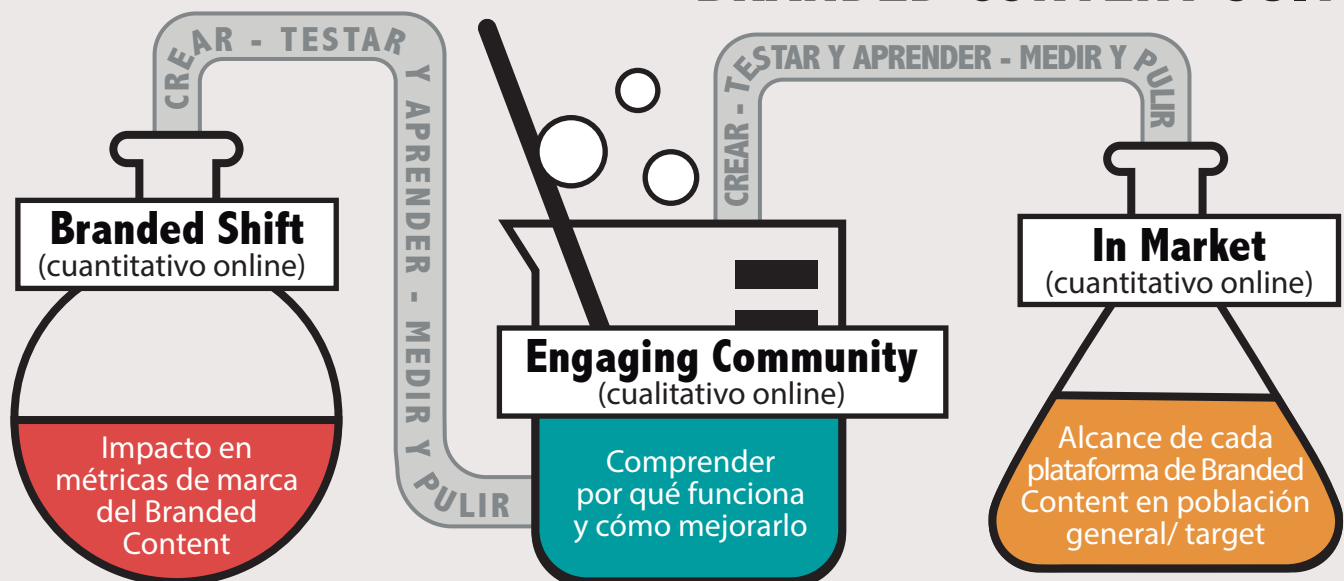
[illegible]

CREAR - TESTAR Y APRENDER - MEDIR Y PULIR

CREAR - TESTAR Y APRENDER - MEDIR Y PULIR

Branded Shift
(cuantitativo online)

Impacto en métricas de marca del Branded Content

Engaging Community
(cualitativo online)

Comprender por qué funciona y cómo mejorarlo

In Market
(cuantitativo online)

Alcance de cada plataforma de Branded Content en población general/ target